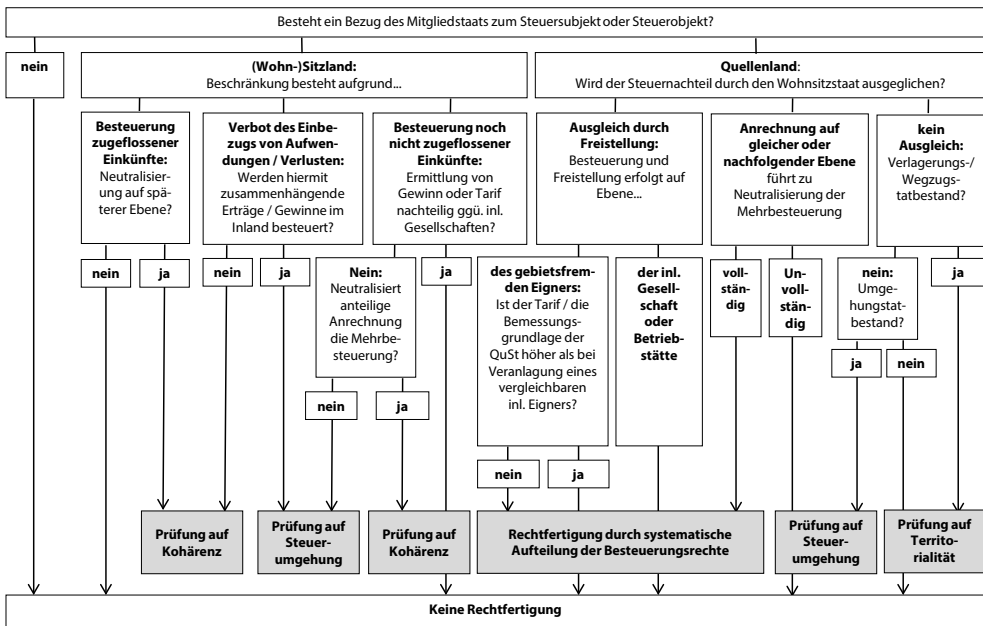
Besteht ein Bezug des Mitgliedstaats zum Steuersubjekt oder Steuerobjekt?

**nein**

**(Wohn-)Sitzland:**
Beschränkung besteht aufgrund...

**Quellenland**:
Wird der Steuernachteil durch den Wohnsitzstaat ausgeglichen?

**Besteuerung zugeflossener Einkünfte:**
Neutralisierung auf späterer Ebene?

**Verbot des Einbezugs von Aufwendungen / Verlusten:**
Werden hiermit zusammenhängende Erträge / Gewinne im Inland besteuert?

**Besteuerung noch nicht zugeflossener Einkünfte:**
Ermittlung von Gewinn oder Tarif nachteilig ggü. inl. Gesellschaften?

**Ausgleich durch Freistellung:**
Besteuerung und Freistellung erfolgt auf Ebene...

**Anrechnung auf gleicher oder nachfolgender Ebene**
führt zu Neutralisierung der Mehrbesteuerung

**kein Ausgleich:**
Verlagerungs-/ Wegzugstatbestand?

**nein**

**ja**

**nein**

**ja**

**Nein:**
Neutralisiert anteilige Anrechnung die Mehrbesteuerung?

**ja**

**des gebietsfremden Eigners:**
Ist der Tarif / die Bemessungsgrundlage der QuSt höher als bei Veranlagung eines vergleichbaren inl. Eigners?

**der inl. Gesellschaft oder Betriebstätte**

**vollständig**

**Unvollständig**

**nein:**
Umgehungstatbestand?

**ja**

**nein**

**ja**

**ja**

**nein**

**nein**

**ja**

**Prüfung auf Kohärenz**

**Prüfung auf Steuerumgehung**

**Prüfung auf Kohärenz**

**Rechtfertigung durch systematische Aufteilung der Besteuerungsrechte**

**Prüfung auf Steuerumgehung**

**Prüfung auf Territorialität**

**Keine Rechtfertigung**